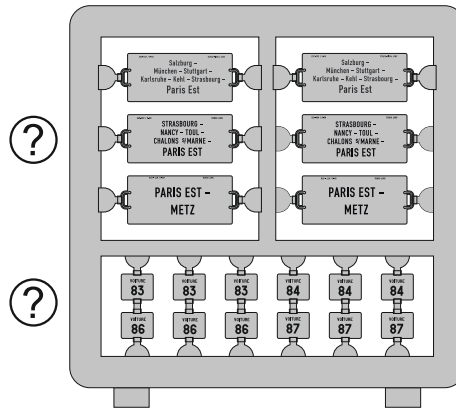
?

Salzburg – München – Stuttgart – Karlsruhe – Kehl – Strasbourg – Paris Est

Salzburg – München – Stuttgart – Karlsruhe – Kehl – Strasbourg – Paris Est

STRASBOURG – NANCY – TOUL – CHALONS S/MARNE – PARIS EST

STRASBOURG – NANCY – TOUL – CHALONS S/MARNE – PARIS EST

PARIS EST – METZ

PARIS EST – METZ

?

VOITURE 83

VOITURE 83

VOITURE 83

VOITURE 84

VOITURE 84

VOITURE 84

VOITURE 86

VOITURE 86

VOITURE 86

VOITURE 87

VOITURE 87

VOITURE 87